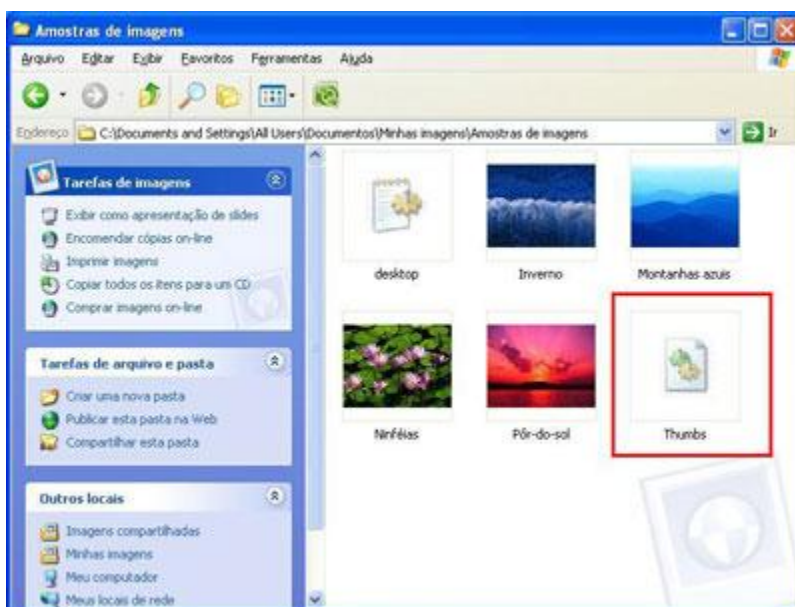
Amostras de imagens

Arquivo Editar Exibir Favoritos Ferramentas Ajuda

Endereço C:\Documents and Settings\All Users\Documentos\Minhas imagens\Amostras de imagens

Ir

Tarefas de imagens

Exibir como apresentação de slides
Encomendar cópias on-line
Imprimir imagens
Copiar todos os itens para um CD
Comprar imagens on-line

Tarefas de arquivo e pasta

Criar uma nova pasta
Publicar esta pasta na Web
Compartilhar esta pasta

Outros locais

Imagens compartilhadas
Minhas imagens
Meu computador
Meus locais de rede

desktop
Inverno
Montanhas azuis
Ninféias
Pôr-do-sol
Thumbs